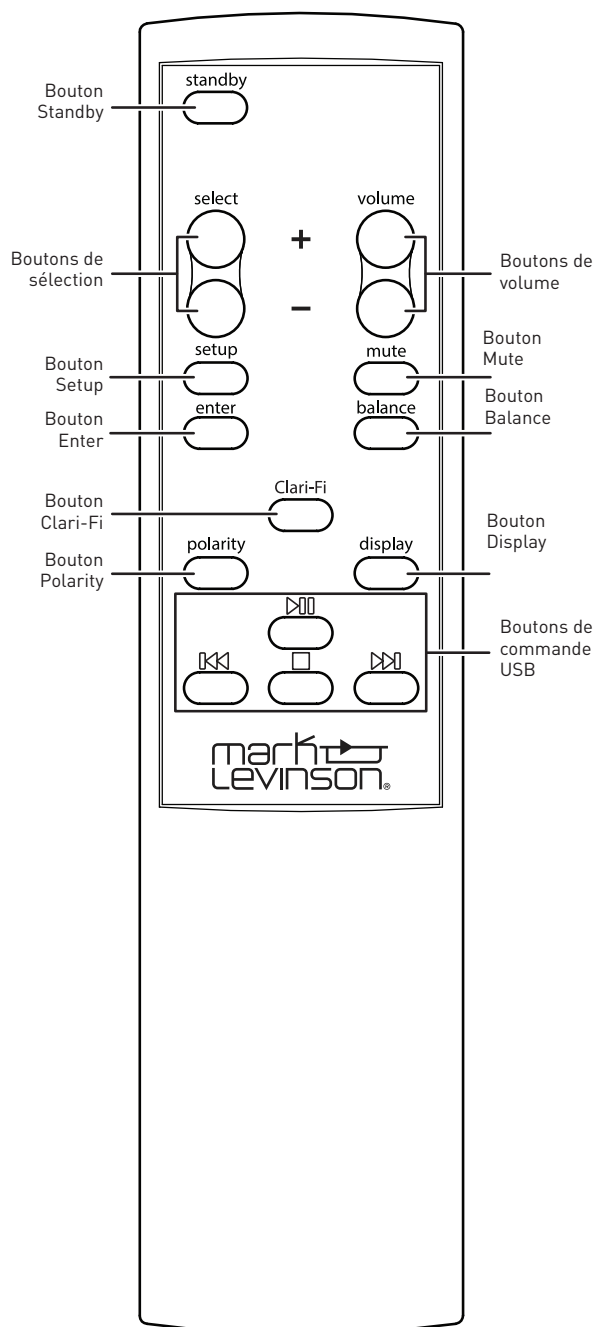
Bouton Standby

standby

Boutons de sélection

select

+

volume

Boutons de volume

–

setup

mute

Bouton Mute

Bouton Setup

enter

balance

Bouton Balance

Bouton Enter

Bouton Clari-Fi

Clari-Fi

Bouton Display

Bouton Polarity

polarity

display

Boutons de commande USB

mark levinson®